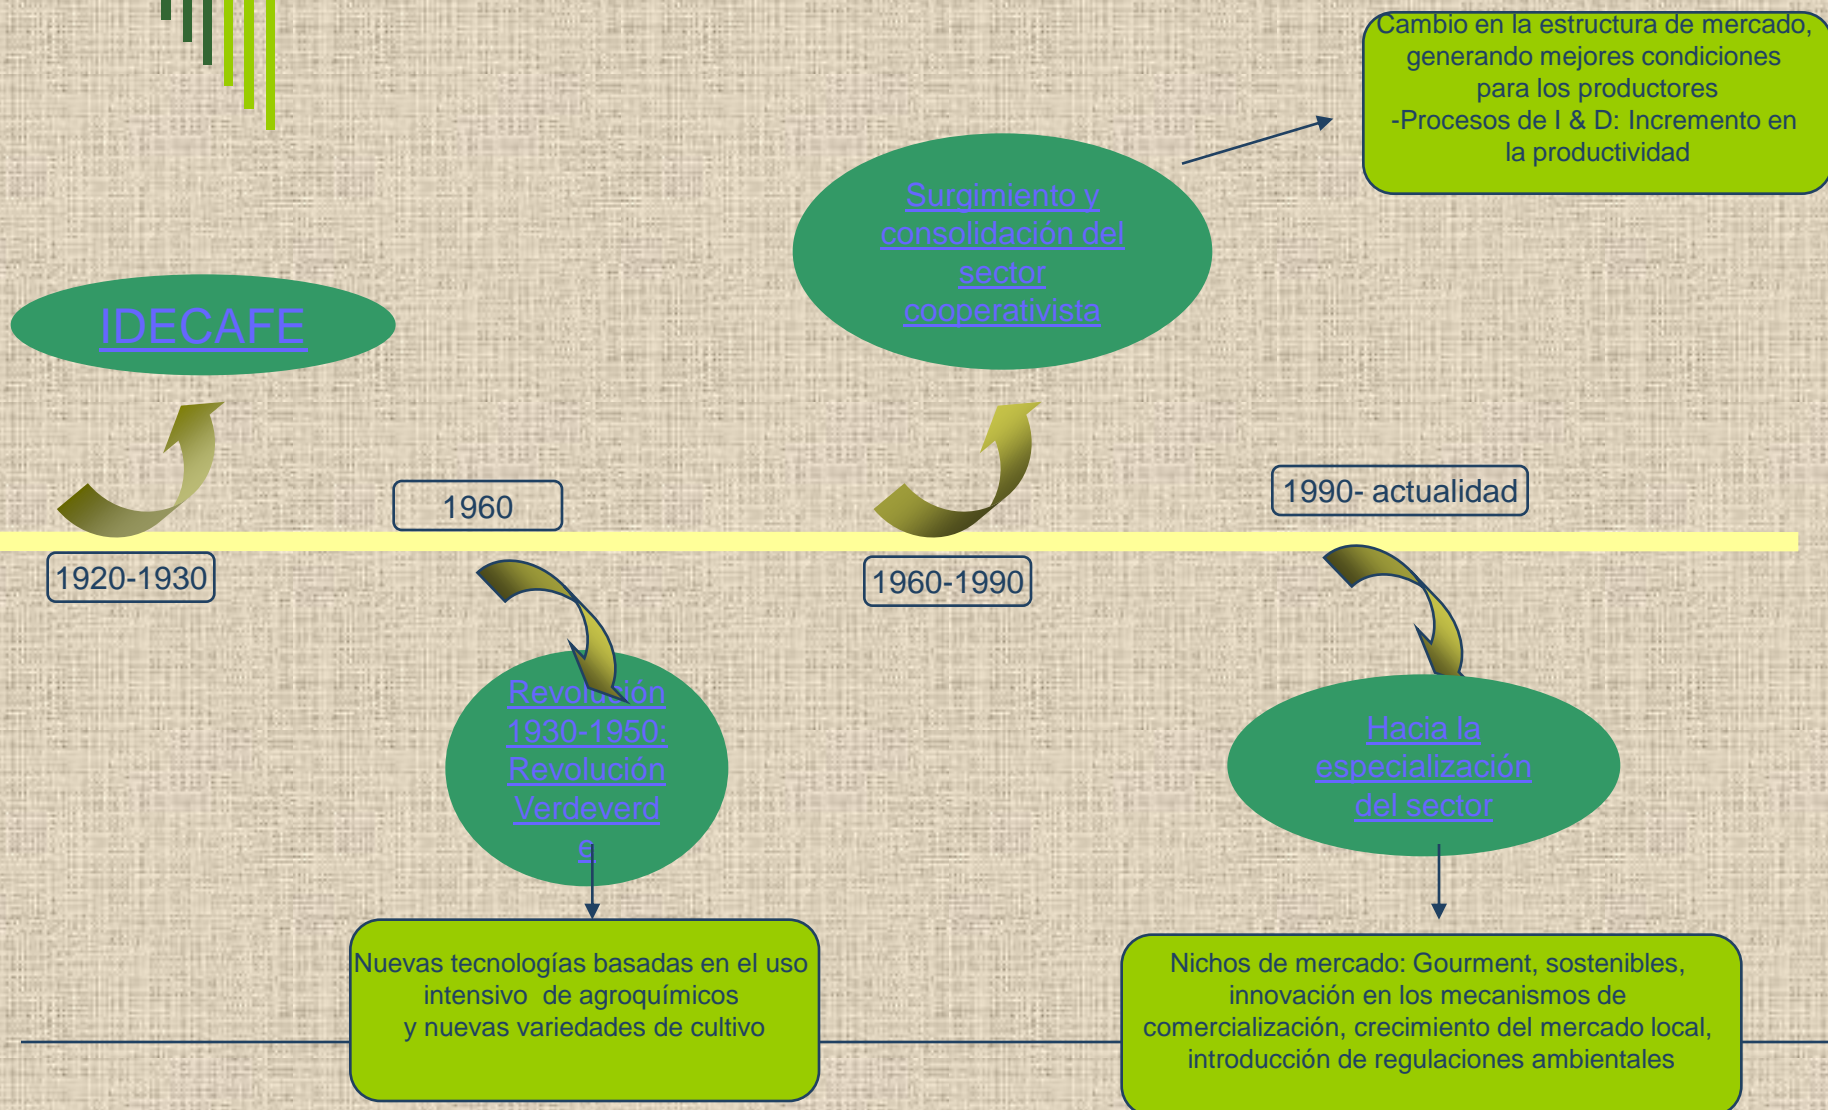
Cambio en la estructura de mercado, generando mejores condiciones para los productores
-Procesos de I & D: Incremento en la productividad

Surgimiento y consolidación del sector cooperativista

IDECAFE

1960

1990- actualidad

1920-1930

1960-1990

Revolución 1930-1950: Revolución Verdeverde

Hacia la especialización del sector

Nuevas tecnologías basadas en el uso intensivo de agroquímicos y nuevas variedades de cultivo

Nichos de mercado: Gourment, sostenibles, innovación en los mecanismos de comercialización, crecimiento del mercado local, introducción de regulaciones ambientales